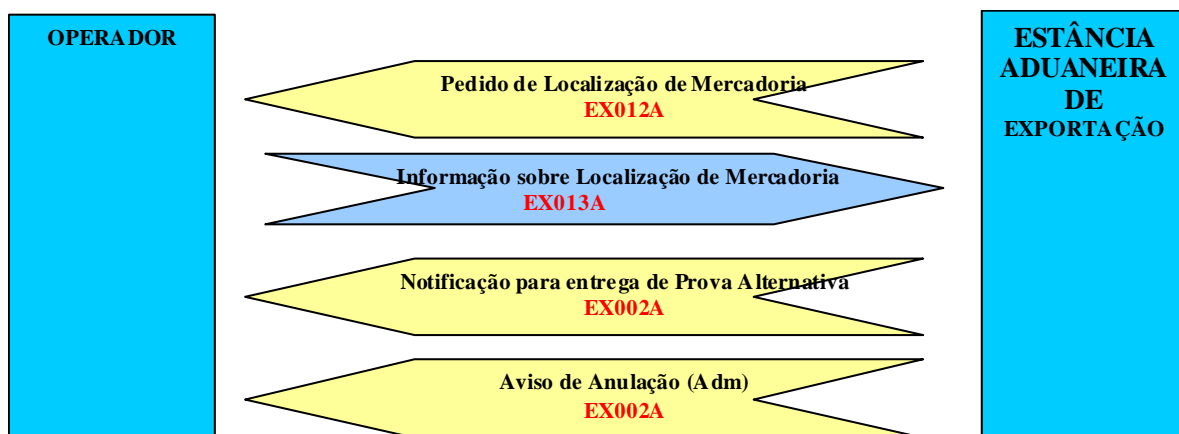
OPERADOR

ESTÂNCIA ADUANEIRA DE EXPORTAÇÃO

Pedido de Localização de Mercadoria
EX012A

Informação sobre Localização de Mercadoria
EX013A

Notificação para entrega de Prova Alternativa
EX002A

Aviso de Anulação (Adm)
EX002A